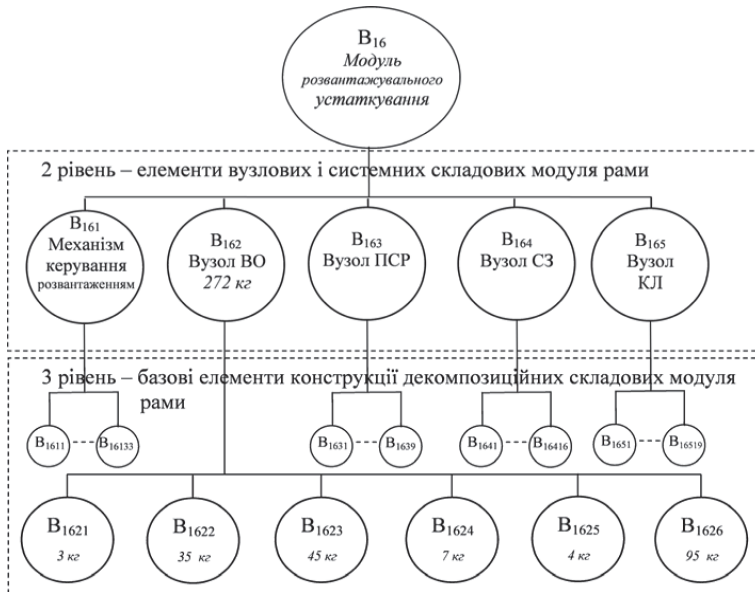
$B_{16}$
Модуль розвантажувального устаткування

2 рівень – елементи вузлових і системних складових модуля рами

$B_{161}$
Механізм керування розвантаженням

$B_{162}$
Вузол ВО
272 кг

$B_{163}$
Вузол ПСР

$B_{164}$
Вузол СЗ

$B_{165}$
Вузол КЛ

3 рівень – базові елементи конструкції декомпозиційних складових модуля рами

$B_{1611}$ $B_{16133}$

$B_{1631}$ $B_{1639}$

$B_{1641}$ $B_{16416}$

$B_{1651}$ $B_{16519}$

$B_{1621}$
3 кг

$B_{1622}$
35 кг

$B_{1623}$
45 кг

$B_{1624}$
7 кг

$B_{1625}$
4 кг

$B_{1626}$
95 кг